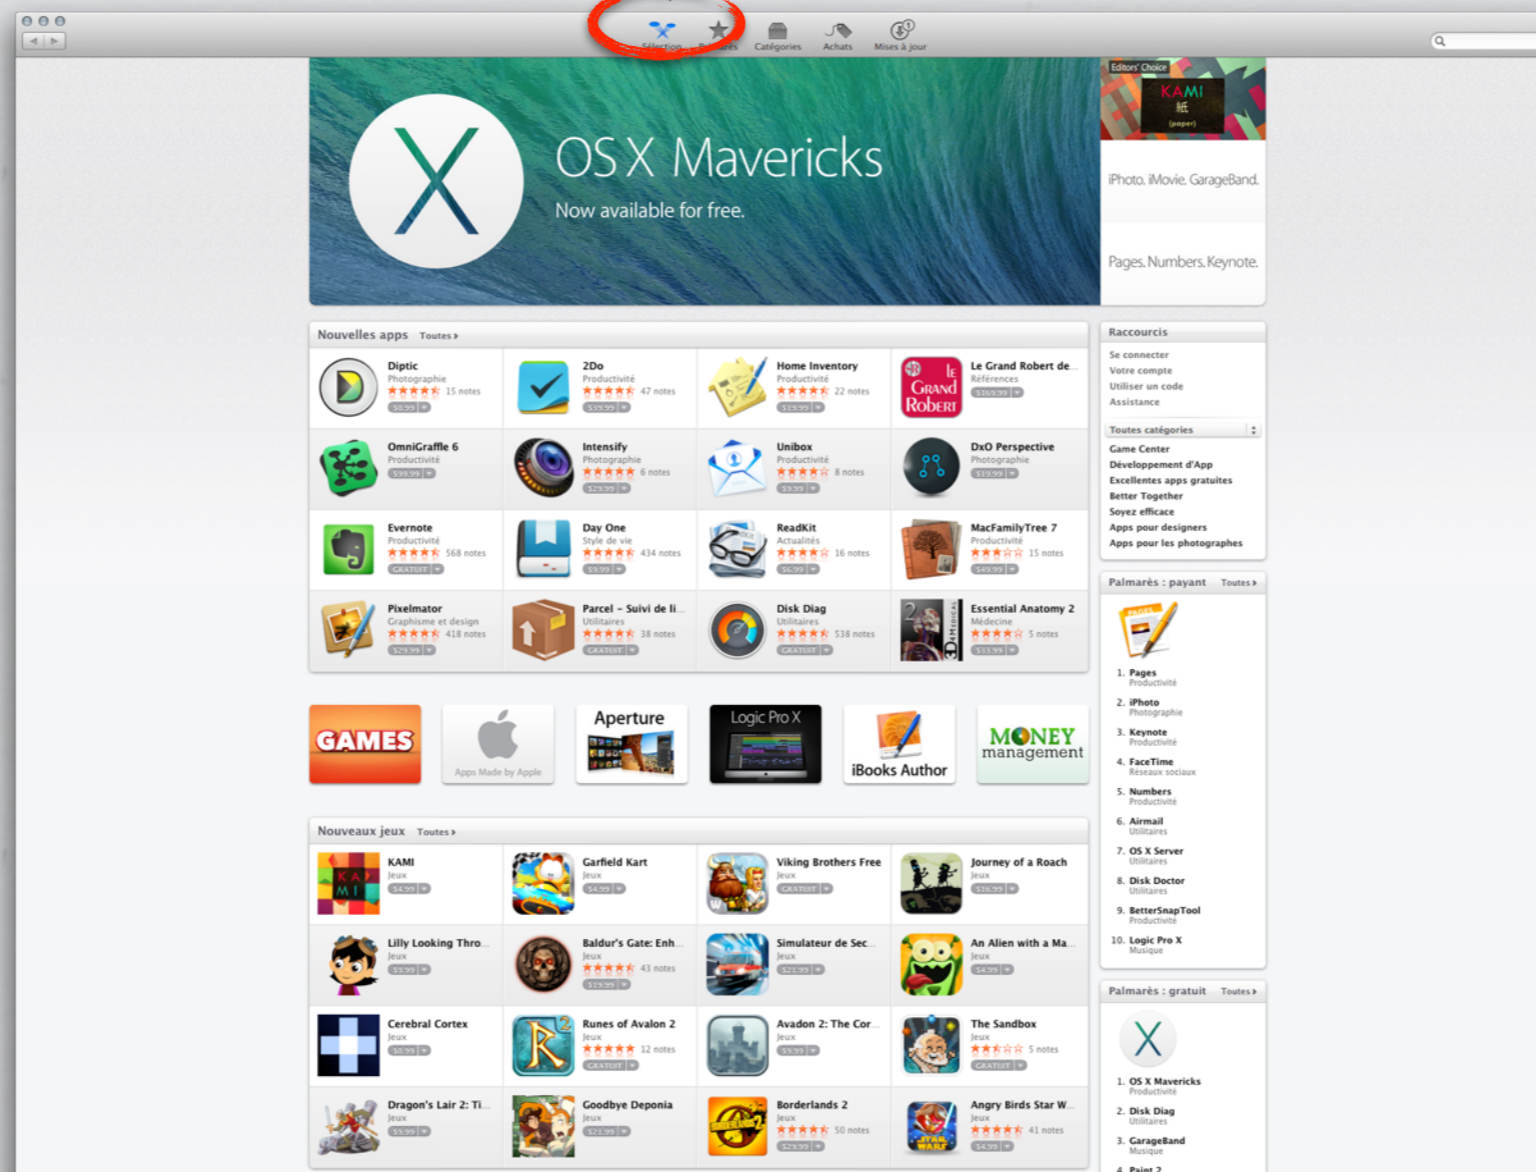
Sélection Palmarès Catégories Achats Mises à jour

OS X Mavericks
Now available for free.

Editors' Choice
KAMI 紙 (paper)

iPhoto. iMovie. GarageBand.

Pages. Numbers. Keynote.

Nouvelles apps Toutes ›

Diptic
Photographie
15 notes
$0.99

2Do
Productivité
47 notes
$39.99

Home Inventory
Productivité
22 notes
$19.99

Le Grand Robert de...
Références
$169.99

OmniGraffle 6
Productivité
$99.99

Intensify
Photographie
6 notes
$29.99

Unibox
Productivité
8 notes
$9.99

DxO Perspective
Photographie
$19.99

Evernote
Productivité
568 notes
GRATUIT

Day One
Style de vie
434 notes
$9.99

ReadKit
Actualités
16 notes
$6.99

MacFamilyTree 7
Productivité
15 notes
$49.99

Pixelmator
Graphisme et design
418 notes
$29.99

Parcel – Suivi de li...
Utilitaires
38 notes
GRATUIT

Disk Diag
Utilitaires
538 notes
GRATUIT

Essential Anatomy 2
Médecine
5 notes
$33.99

Raccourcis
Se connecter
Votre compte
Utiliser un code
Assistance

Toutes catégories
Game Center
Développement d'App
Excellentes apps gratuites
Better Together
Soyez efficace
Apps pour designers
Apps pour les photographes

GAMES
Apps Made by Apple
Aperture
Logic Pro X
iBooks Author
MONEY management

Palmarès : payant Toutes ›
1. Pages Productivité
2. iPhoto Photographie
3. Keynote Productivité
4. FaceTime Réseaux sociaux
5. Numbers Productivité
6. Airmail Utilitaires
7. OS X Server Utilitaires
8. Disk Doctor Utilitaires
9. BetterSnapTool Productivité
10. Logic Pro X Musique

Nouveaux jeux Toutes ›

KAMI
Jeux
$4.99

Garfield Kart
Jeux
$4.99

Viking Brothers Free
Jeux
GRATUIT

Journey of a Roach
Jeux
$16.99

Lilly Looking Thro...
Jeux
$9.99

Baldur's Gate: Enh...
Jeux
43 notes
$19.99

Simulateur de Sec...
Jeux
$21.99

An Alien with a Ma...
Jeux
$4.99

Cerebral Cortex
Jeux
$0.99

Runes of Avalon 2
Jeux
12 notes
GRATUIT

Avadon 2: The Cor...
Jeux
$9.99

The Sandbox
Jeux
5 notes
GRATUIT

Dragon's Lair 2: Ti...
Jeux
$9.99

Goodbye Deponia
Jeux
$21.99

Borderlands 2
Jeux
50 notes
$29.99

Angry Birds Star W...
Jeux
41 notes
$4.99

Palmarès : gratuit Toutes ›
1. OS X Mavericks Productivité
2. Disk Diag Utilitaires
3. GarageBand Musique
4. Paint 2